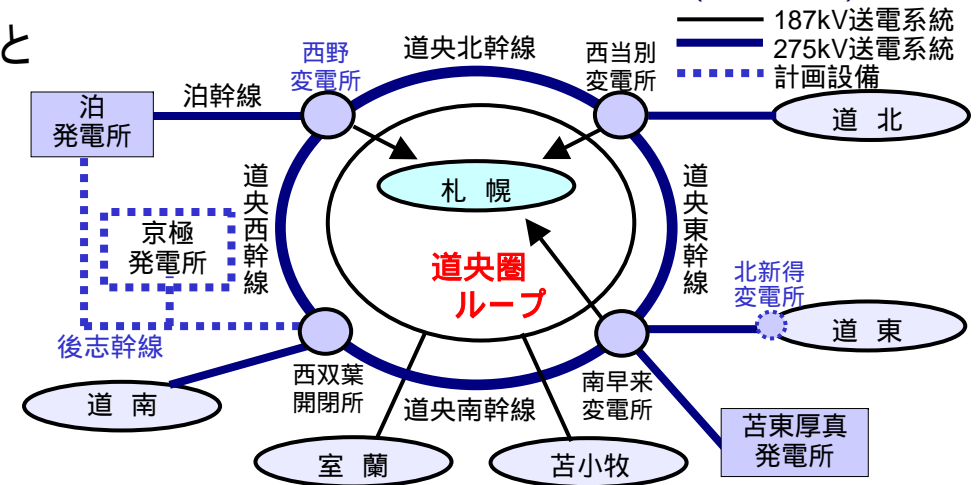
と

187kV送電系統
275kV送電系統
計画設備

道央北幹線
西野変電所
西当別変電所
泊幹線
泊発電所
道北
札幌
道央西幹線
道央東幹線
京極発電所
道央圏ループ
北新得変電所
後志幹線
道東
西双葉開閉所
南早来変電所
道南
道央南幹線
苫東厚真発電所
室蘭
苫小牧